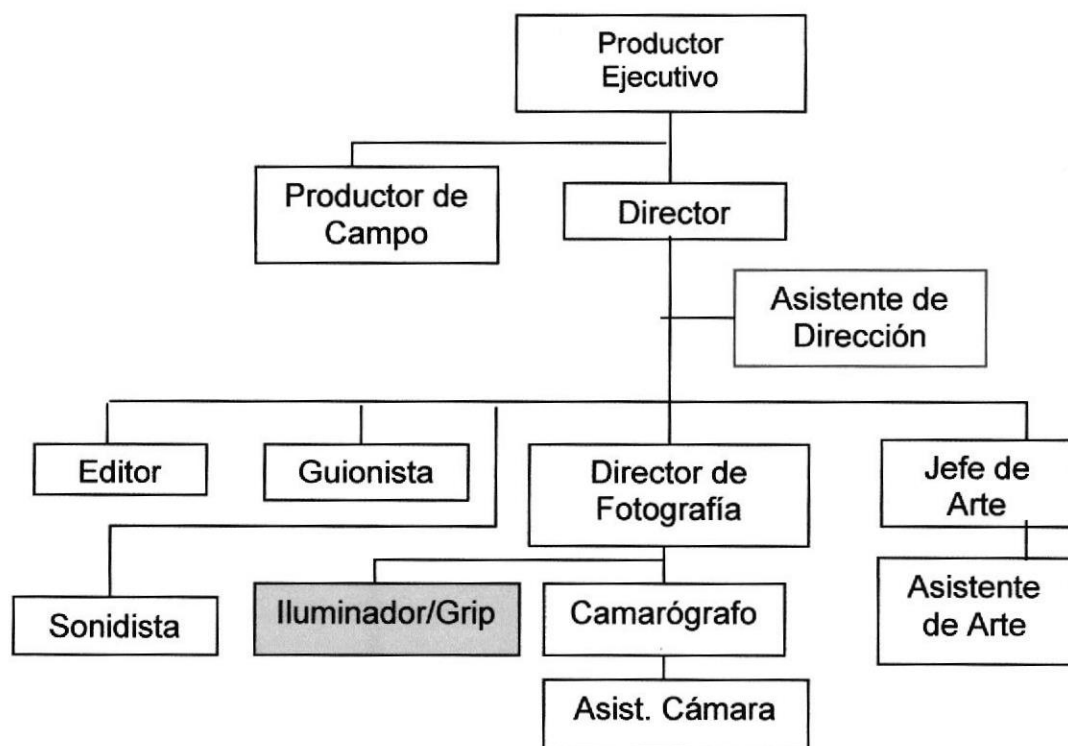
Productor Ejecutivo

Productor de Campo

Director

Asistente de Dirección

Editor

Guionista

Director de Fotografía

Jefe de Arte

Sonidista

Iluminador/Grip

Camarógrafo

Asistente de Arte

Asist. Cámara